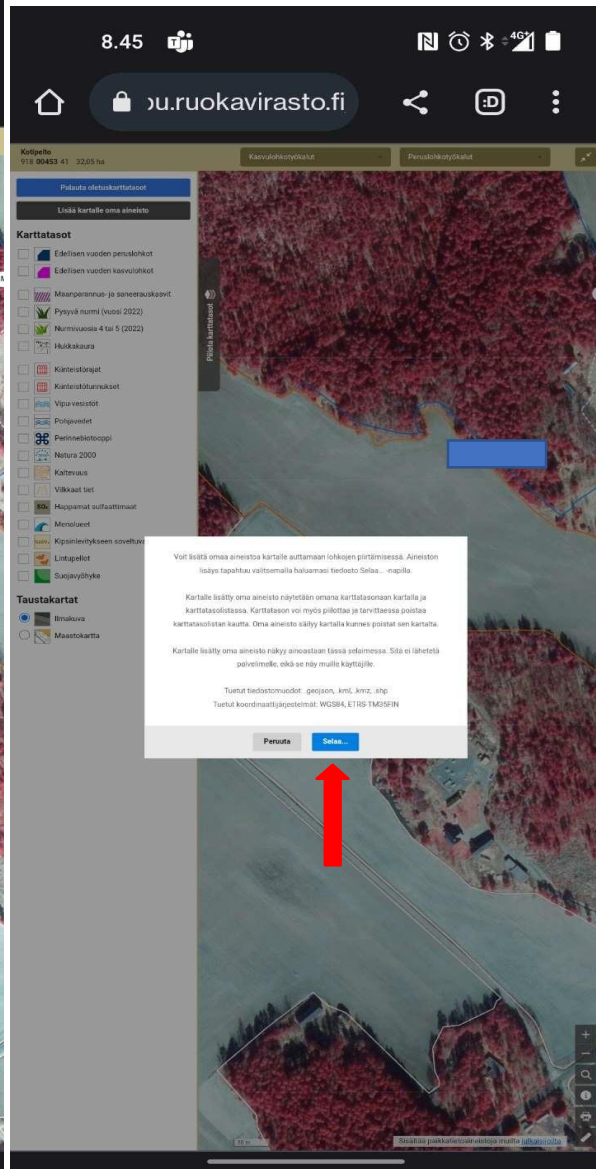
8.45

ɔu.ruokavirasto.fi

Kotipelto
918 00453 41 32,05 ha

Kasvulohkotyökalut

Peruslohkotyökalut

Palauta oletuskarttatasot

Lisää kartalle oma aineisto

Karttatasot

Edellisen vuoden peruslohkot

Edellisen vuoden kasvulohkot

Maanparannus- ja saneerauskasvit

Pysyvä nurmi (vuosi 2022)

Nurmivuosia 4 tai 5 (2022)

Hukkakaura

Kiinteistörajat

Kiinteistötunnukset

Vipu-vesistöt

Pohjavedet

Perinnebiotooppi

Natura 2000

Kaltevuus

Vilkkaat tiet

Happamat sulfaattimaat

Menolueet

Kipsinlevitykseen soveltuv

Linturpellot

Suojavyöhyke

Taustakartat

Ilmakuva

Maastokartta

Piilota karttatasot

Voit lisätä omaa aineistoa kartalle auttamaan lohkojen piirtämisessä. Aineiston lisäys tapahtuu valitsemalla haluamasi tiedosto Selaa... -napilla.

Kartalle lisätty oma aineisto näytetään omana karttatasonaan kartalla ja karttatasolistassa. Karttatason voi myös piilottaa ja tarvittaessa poistaa karttatasolistan kautta. Oma aineisto säilyy kartalla kunnes poistat sen kartalta.

Kartalle lisätty oma aineisto näkyy ainoastaan tässä selaimessa. Sitä ei lähetetä palvelimelle, eikä se näy muille käyttäjille.

Tuetut tiedostomuodot: .geojson, .kml, .kmz, .shp
Tuetut koordinaattijärjestelmät: WGS84, ETRS-TM35FIN

Peruuta

Selaa...

Sisältää paikkatietoaineistoja muilta lähteiltä